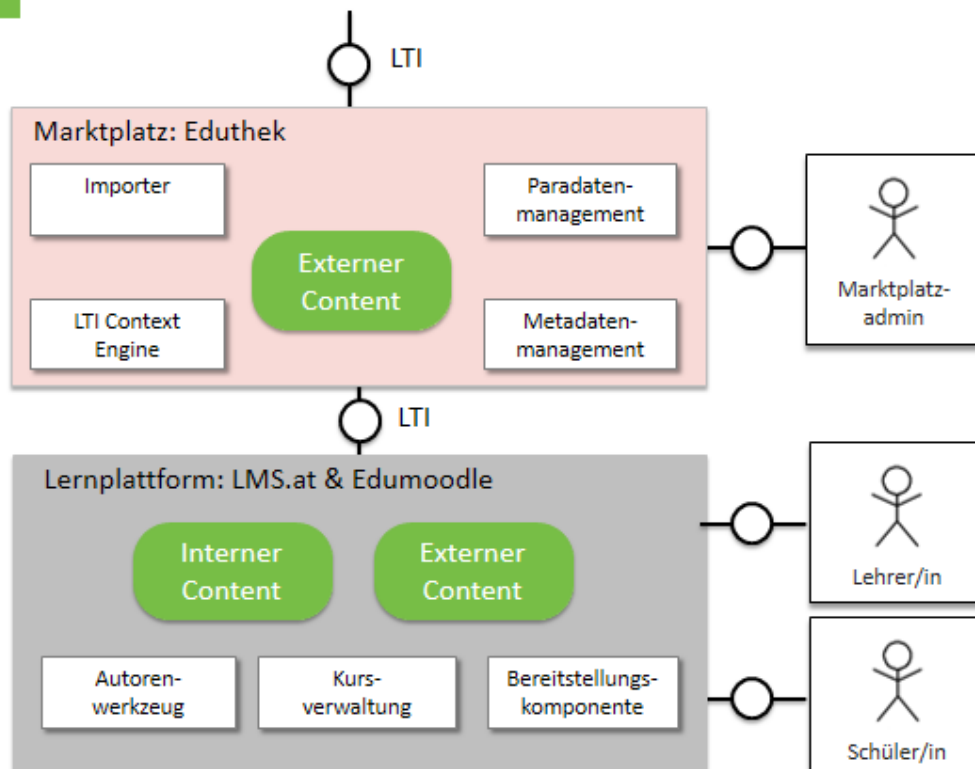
LTI

Marktplatz: Eduthek

Importer

Paradaten-management

Externer Content

LTI Context Engine

Metadaten-management

Marktplatz-admin

LTI

Lernplattform: LMS.at & Edumoodle

Interner Content

Externer Content

Lehrer/in

Autoren-werkzeug

Kurs-verwaltung

Bereitstellungs-komponente

Schüler/in